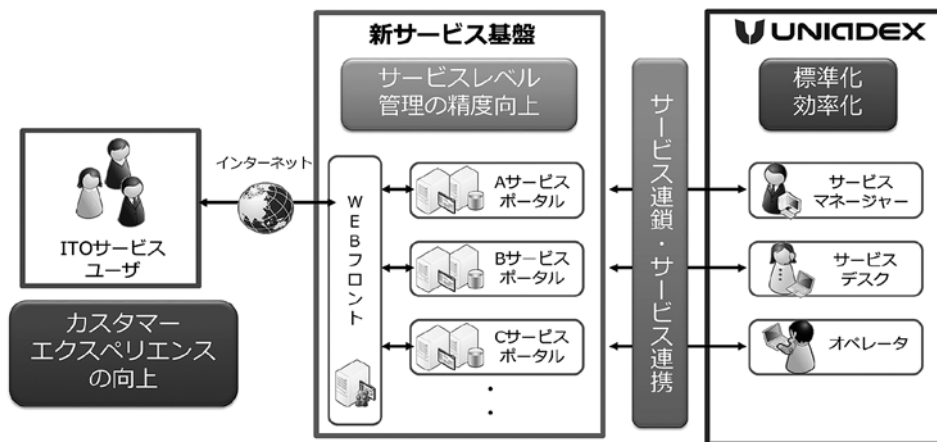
ITOサービス
ユーザ

カスタマー
エクスペリエンス
の向上

インターネット

新サービス基盤

サービスレベル
管理の精度向上

WEBフロント

Aサービス
ポータル

Bサービス
ポータル

Cサービス
ポータル

・
・

サービス連鎖・サービス連携

UNIADEX

標準化
効率化

サービス
マネージャー

サービス
デスク

オペレータ